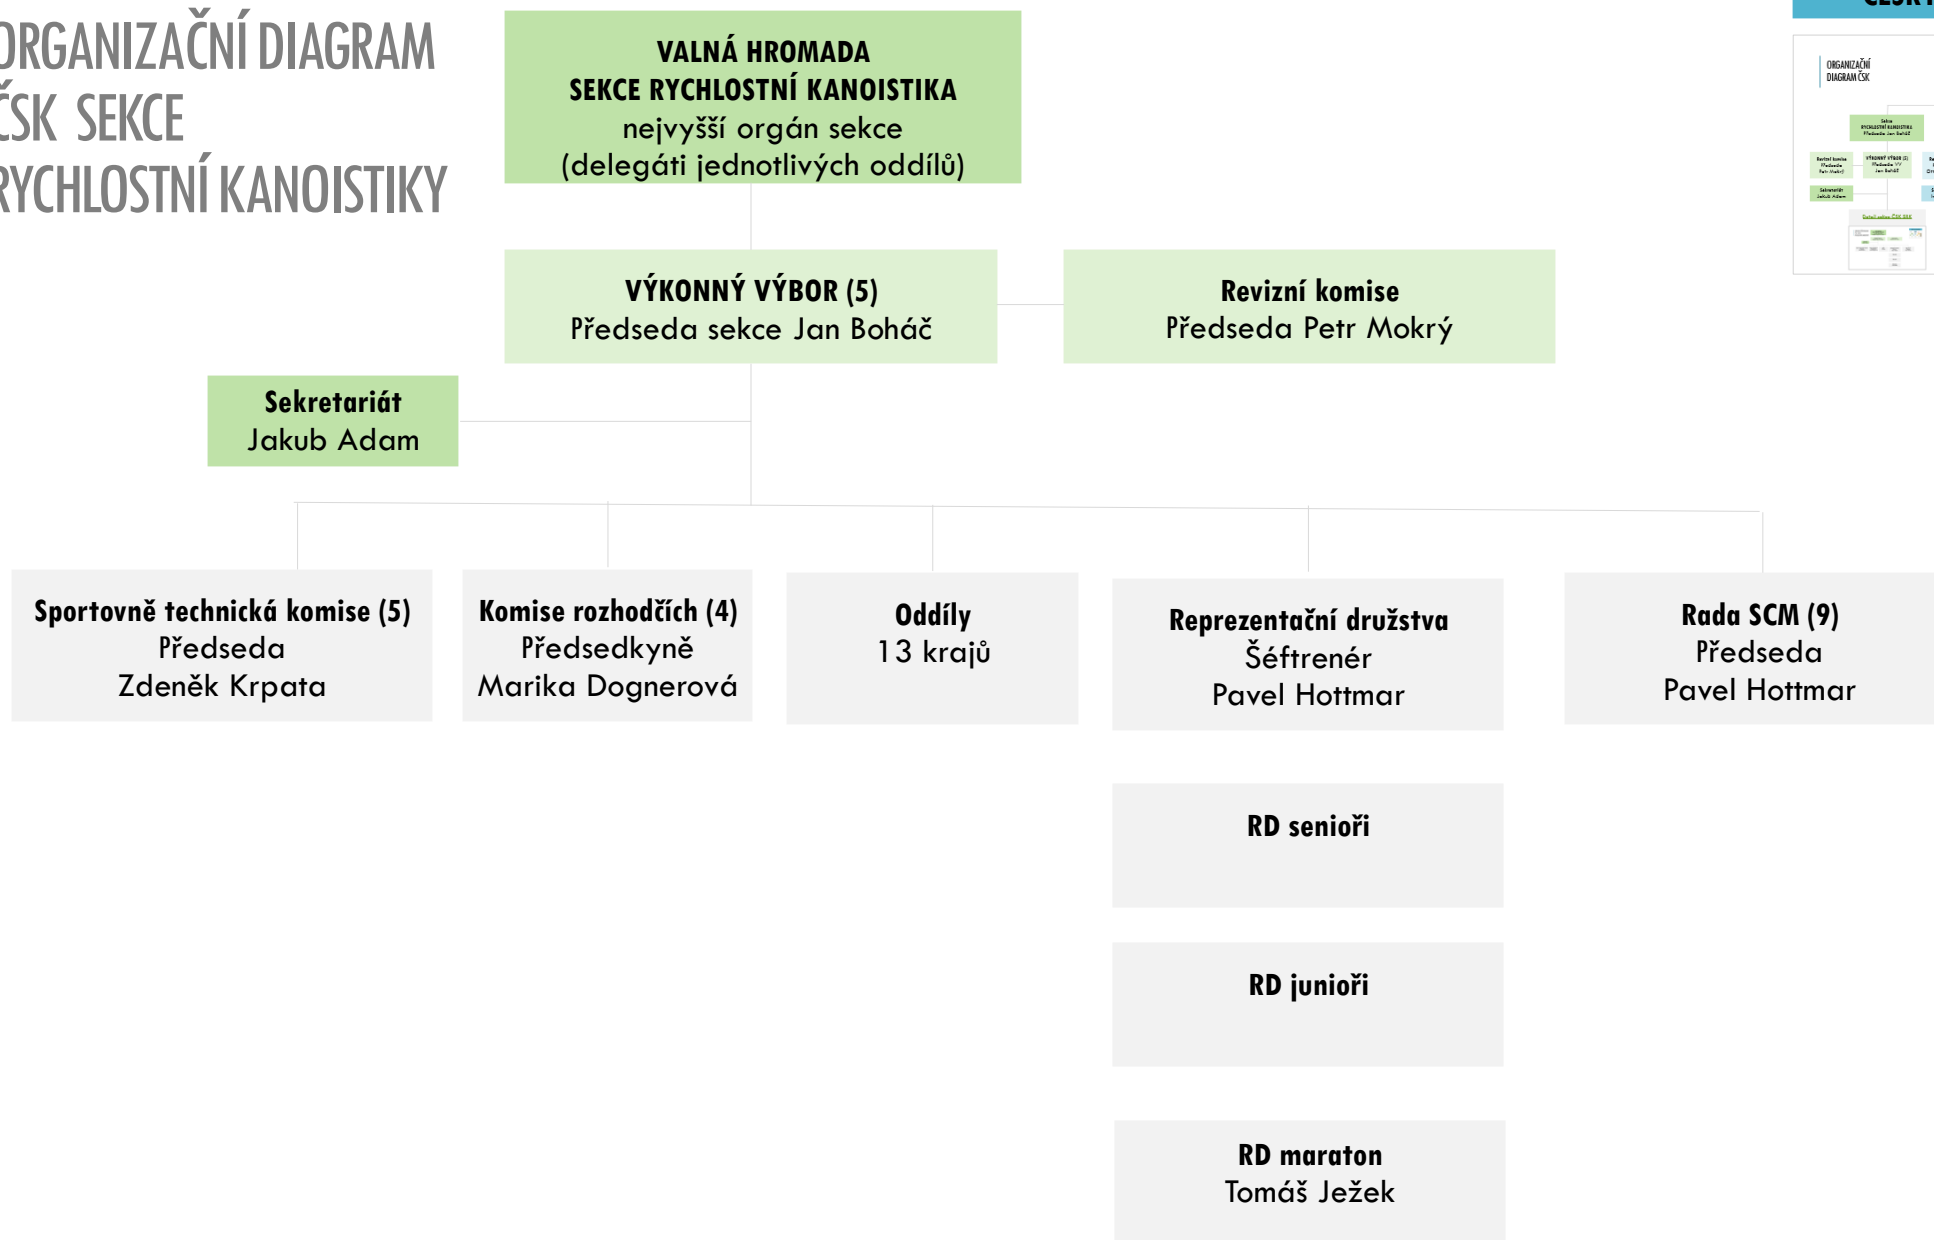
ORGANIZAČNÍ DIAGRAM ČSK SEKCE RYCHLOSTNÍ KANOISTIKY

VALNÁ HROMADA
SEKCE RYCHLOSTNÍ KANOISTIKA
nejvyšší orgán sekce
(delegáti jednotlivých oddílů)

VÝKONNÝ VÝBOR (5)
Předseda sekce Jan Boháč

Revizní komise
Předseda Petr Mokrý

Sekretariát
Jakub Adam

Sportovně technická komise (5)
Předseda
Zdeněk Krpata

Komise rozhodčích (4)
Předsedkyně
Marika Dognerová

Oddíly
13 krajů

Reprezentační družstva
Šéftrenér
Pavel Hottmar

Rada SCM (9)
Předseda
Pavel Hottmar

RD senioři

RD junioři

RD maraton
Tomáš Ježek

ORGANIZAČNÍ DIAGRAM ČSK

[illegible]